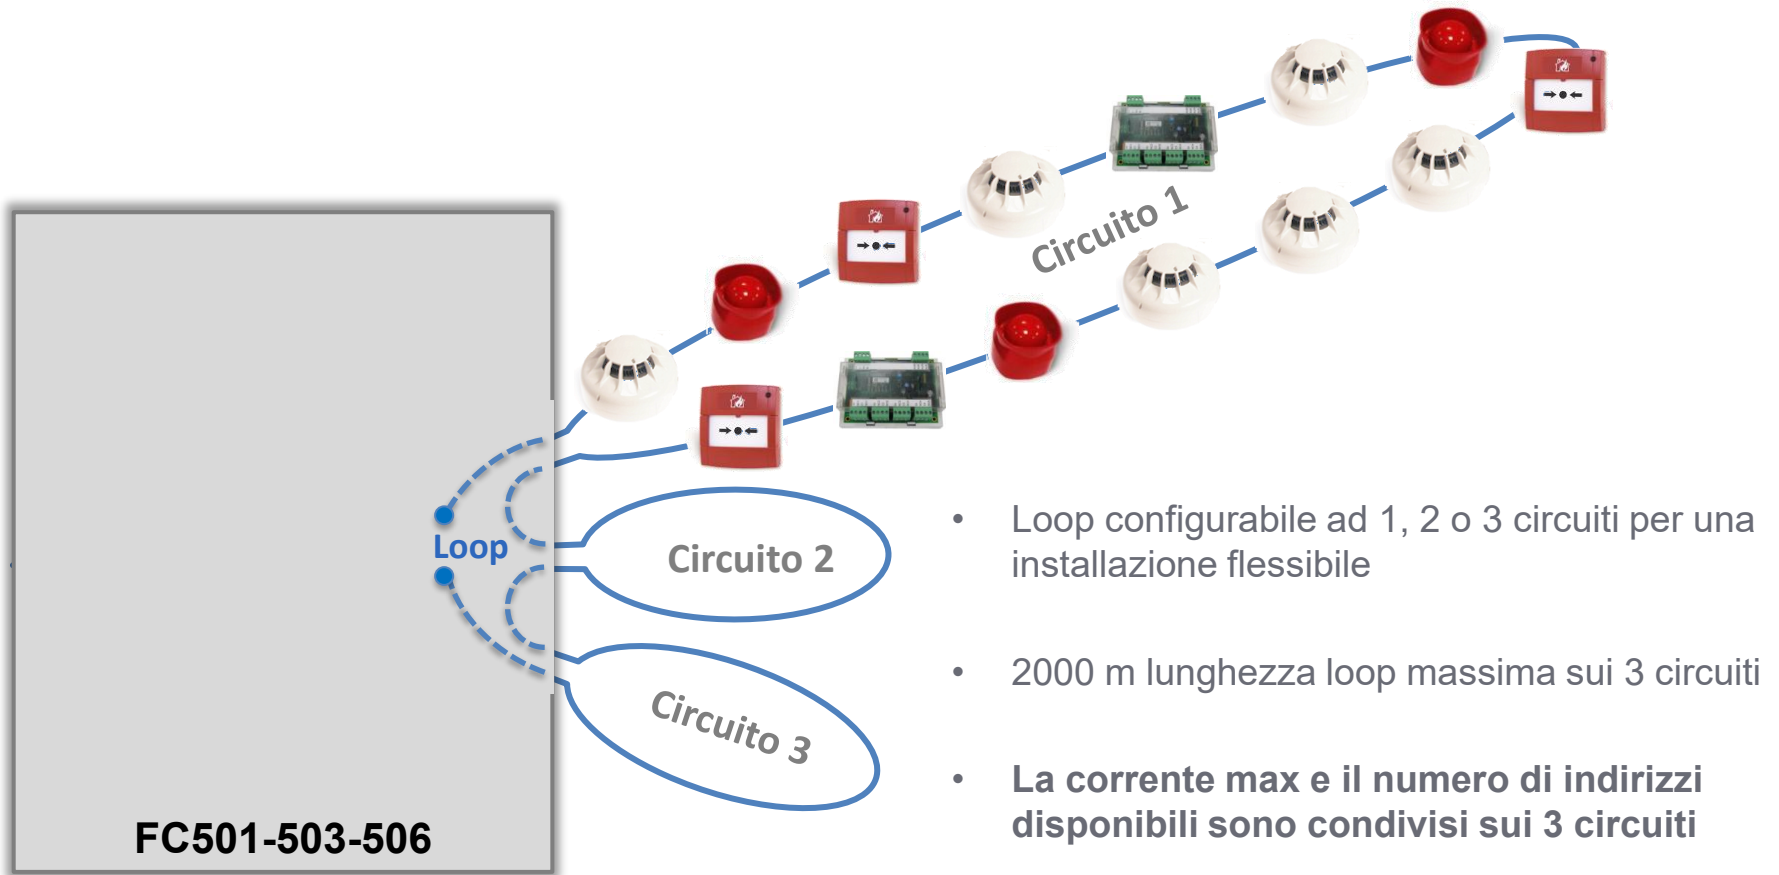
Circuito 1

Loop

Circuito 2

Circuito 3

FC501-503-506

• Loop configurabile ad 1, 2 o 3 circuiti per una installazione flessibile

• 2000 m lunghezza loop massima sui 3 circuiti

• La corrente max e il numero di indirizzi disponibili sono condivisi sui 3 circuiti